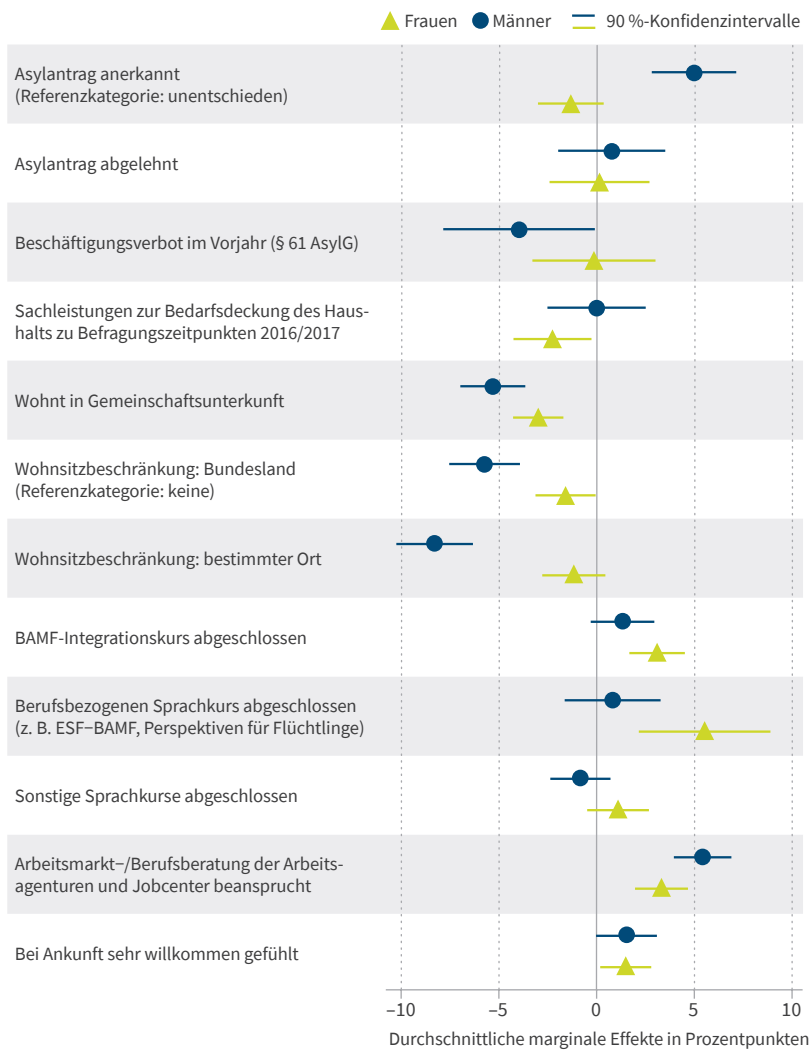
Frauen Männer 90 %-Konfidenzintervalle

Asylantrag anerkannt (Referenzkategorie: unentschieden)

Asylantrag abgelehnt

Beschäftigungsverbot im Vorjahr (§ 61 AsylG)

Sachleistungen zur Bedarfsdeckung des Haushalts zu Befragungszeitpunkten 2016/2017

Wohnt in Gemeinschaftsunterkunft

Wohnsitzbeschränkung: Bundesland (Referenzkategorie: keine)

Wohnsitzbeschränkung: bestimmter Ort

BAMF-Integrationskurs abgeschlossen

Berufsbezogenen Sprachkurs abgeschlossen (z. B. ESF–BAMF, Perspektiven für Flüchtlinge)

Sonstige Sprachkurse abgeschlossen

Arbeitsmarkt–/Berufsberatung der Arbeitsagenturen und Jobcenter beansprucht

Bei Ankunft sehr willkommen gefühlt

−10 −5 0 5 10

Durchschnittliche marginale Effekte in Prozentpunkten